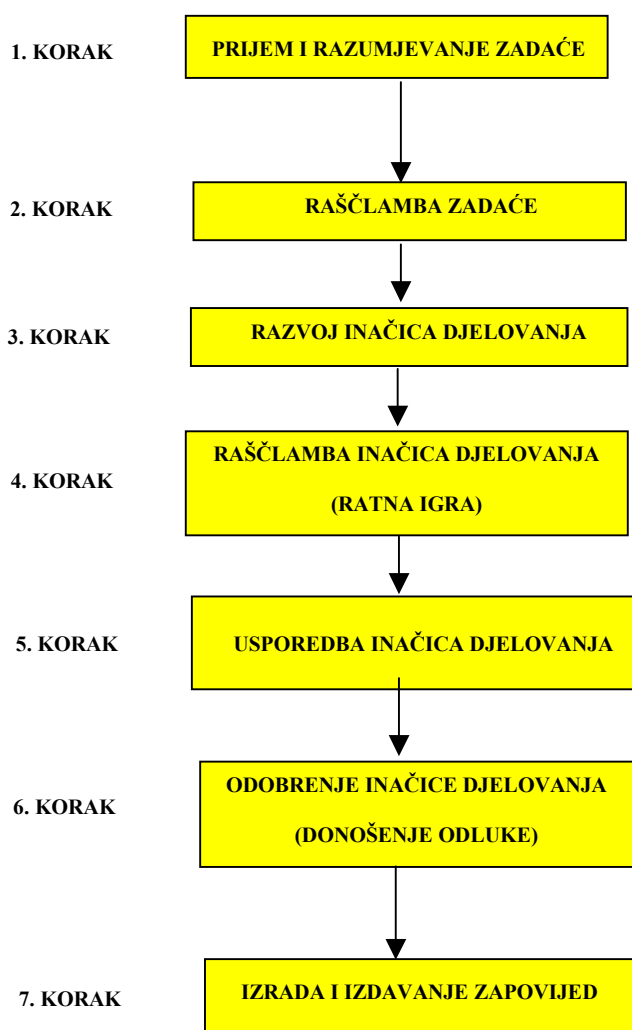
1. KORAK

PRIJEM I RAZUMJEVANJE ZADAĆE

2. KORAK

RAŠČLAMBA ZADAĆE

3. KORAK

RAZVOJ INAČICA DJELOVANJA

4. KORAK

RAŠČLAMBA INAČICA DJELOVANJA

(RATNA IGRA)

5. KORAK

USPOREDBA INAČICA DJELOVANJA

6. KORAK

ODOBRENJE INAČICE DJELOVANJA

(DONOŠENJE ODLUKE)

7. KORAK

IZRADA I IZDAVANJE ZAPOVIJED